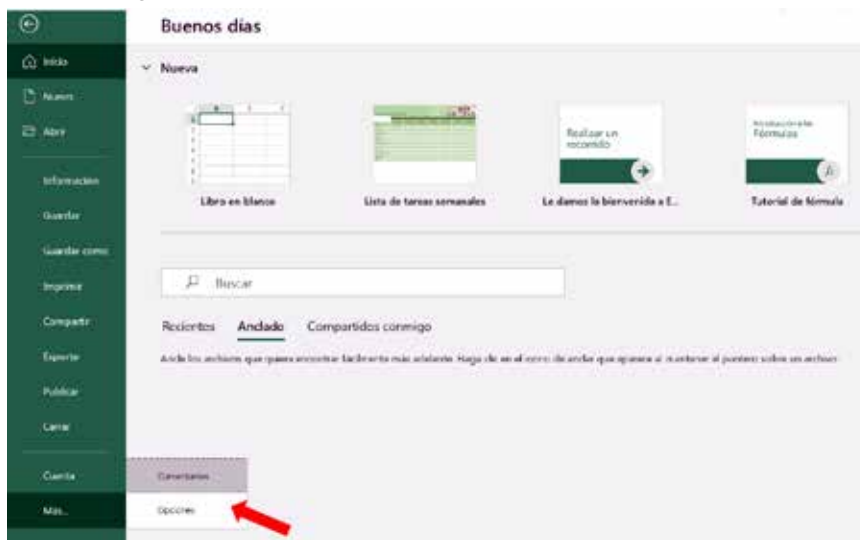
Buenos días

Inicio

Nuevo

Abrir

Información

Guardar

Guardar como

Imprimir

Compartir

Exportar

Publicar

Cerrar

Cuenta

Más...

Nueva

Libro en blanco

Lista de tareas semanales

Realizar un recorrido

Le damos la bienvenida a E...

Introducción a las Fórmulas

Tutorial de fórmula

Buscar

Recientes

Anclado

Compartidos conmigo

Ancle los archivos que quiere encontrar fácilmente más adelante. Haga clic en el icono de anclar que aparece al mantener el puntero sobre un archivo.

Comentarios

Opciones